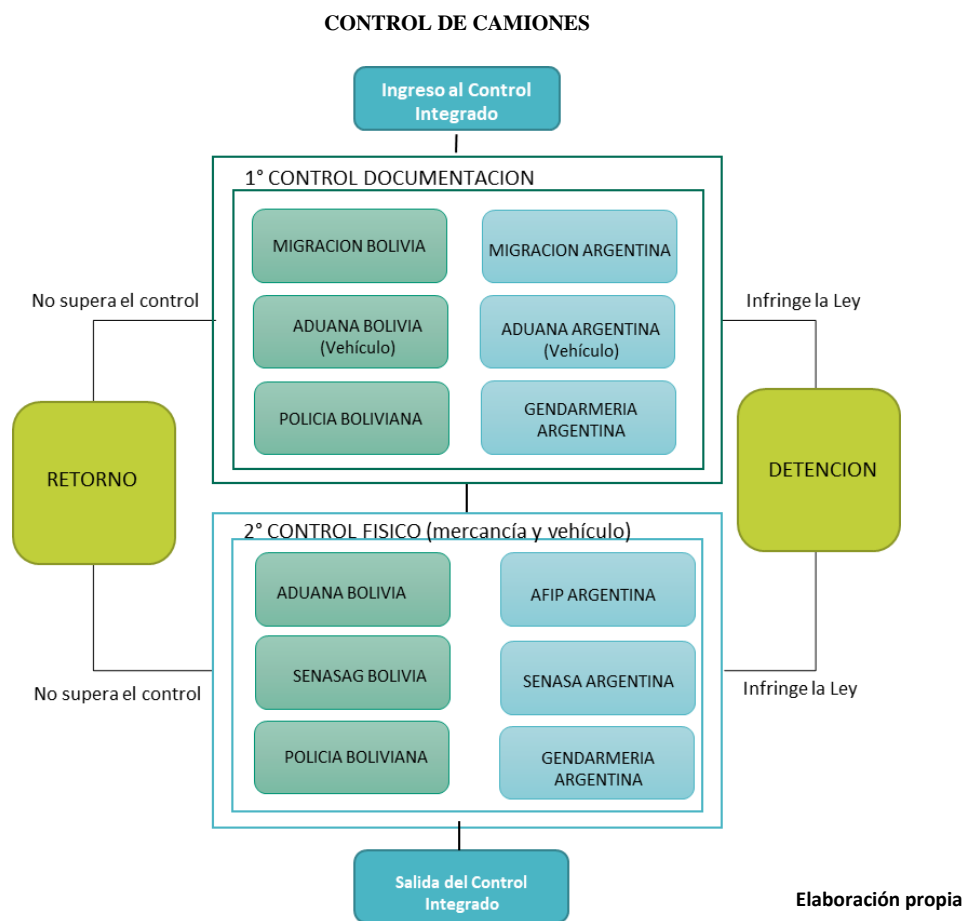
CONTROL DE CAMIONES

Ingreso al Control Integrado

1° CONTROL DOCUMENTACION

MIGRACION BOLIVIA

MIGRACION ARGENTINA

ADUANA BOLIVIA (Vehículo)

ADUANA ARGENTINA (Vehículo)

POLICIA BOLIVIANA

GENDARMERIA ARGENTINA

No supera el control

Infringe la Ley

RETORNO

DETENCION

2° CONTROL FISICO (mercancía y vehículo)

ADUANA BOLIVIA

AFIP ARGENTINA

SENASAG BOLIVIA

SENASA ARGENTINA

POLICIA BOLIVIANA

GENDARMERIA ARGENTINA

No supera el control

Infringe la Ley

Salida del Control Integrado

Elaboración propia